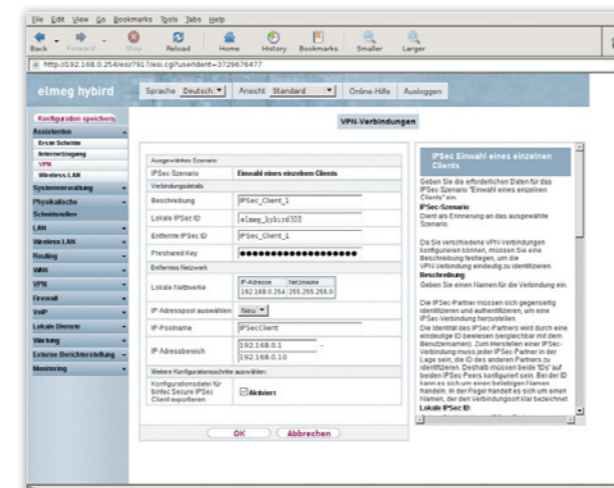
File Edit View Go Bookmarks Tools Tabs Help

Back Forward Stop Reload Home History Bookmarks Smaller Larger

http://192.168.0.254/esi/7917/esi.cgi?usersident=3729676477

elmeg hybird

Sprache Deutsch Ansicht Standard Online-Hilfe Ausloggen

Konfiguration speichern
Assistenten
Erste Schritte
Internetzugang
VPN
Wireless LAN
Systemverwaltung
Physikalische Schnittstellen
LAN
Wireless LAN
Routing
WAN
VPN
Firewall
VoIP
Lokale Dienste
Wartung
Externe Berichterstellung
Monitoring

VPN-Verbindungen

Ausgewähltes Szenario

| IPSec-Szenario | Einwahl eines einzelnen Clients |
|---|---|

Verbindungsdetails

| Beschreibung | IPSec_Client_1 |
|---|---|
| Lokale IPSec ID | elmeg_hybird300 |
| Entfernte IPSec ID | IPSec_Client_1 |
| Preshared Key | ●●●●●●●●●●●●●●●●●●●●●●●● |

Entferntes Netzwerk

| Lokale Netzwerke | IP-Adresse 192.168.0.254 Netzmaske 255.255.255.0 |
|---|---|
| IP-Adresspool auswählen | Neu |
| IP-Poolname | IPSecClient |
| IP-Adressbereich | 192.168.0.1 – 192.168.0.10 |

Weitere Konfigurationsschritte auswählen

Konfigurationsdatei für bintec Secure IPSec Client exportieren ☑ Aktiviert

OK Abbrechen

IPSec Einwahl eines einzelnen Clients

Geben Sie die erforderlichen Daten für das IPSec-Szenario "Einwahl eines einzelnen Clients" ein.
IPSec-Szenario
Dient als Erinnerung an das ausgewählte Szenario.

Da Sie verschiedene VPN-Verbindungen konfigurieren können, müssen Sie eine Beschreibung festlegen, um die VPN-Verbindung eindeutig zu identifizieren.
Beschreibung
Geben Sie einen Namen für die Verbindung ein.

Die IPSec-Partner müssen sich gegenseitig identifizieren und authentifizieren, um eine IPSec-Verbindung herzustellen.
Die Identität des IPSec-Partners wird durch eine eindeutige ID bewiesen (vergleichbar mit dem Benutzernamen). Zum Herstellen einer IPSec-Verbindung muss jeder IPSec-Partner in der Lage sein, die ID des anderen Partners zu identifizieren. Deshalb müssen beide 'IDs' auf beiden IPSec Peers konfiguriert sein. Bei der ID kann es sich um einen beliebigen Namen handeln. In der Regel handelt es sich um einen Namen, der den Verbindungsort klar bezeichnet.
Lokale IPSec ID